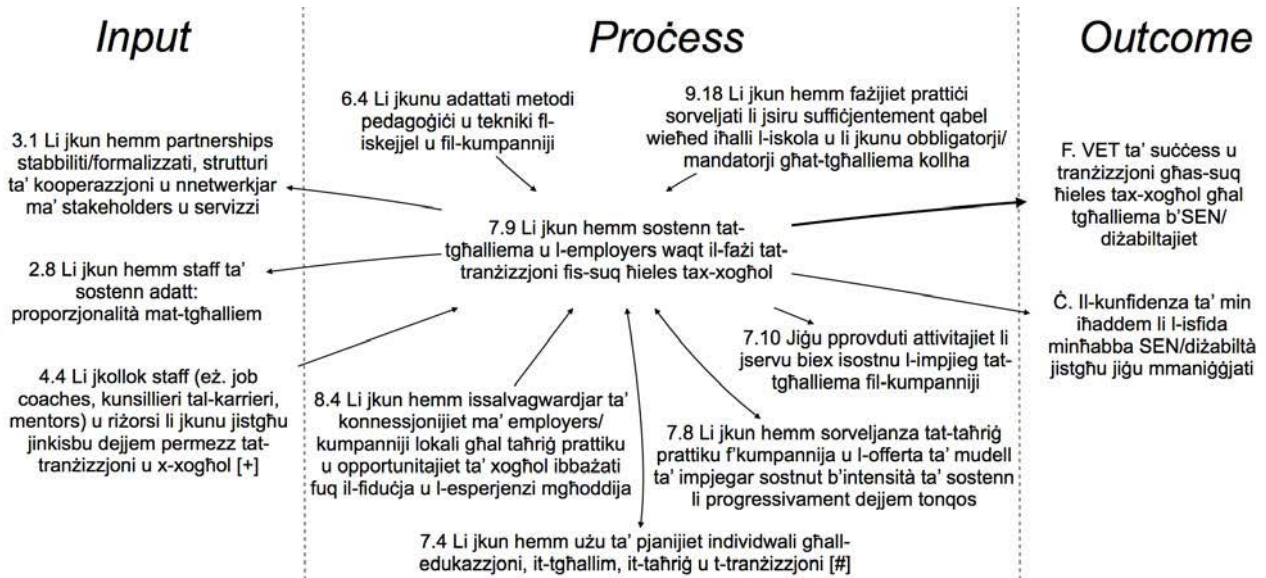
Input

Proċess

Outcome

6.4 Li jkunu adattati metodi pedagoġiċi u tekniki fliskejjel u fil-kumpanniji

9.18 Li jkun hemm fażijiet prattiċi sorveljati li jsiru suffiċjentement qabel wieħed iħalli l-iskola u li jkunu obbligatorji/ mandatorji għat-tgħalliema kollha

3.1 Li jkun hemm partnerships stabbiliti/formalizzati, strutturi ta' kooperazzjoni u nnetwerkjar ma' stakeholders u servizzi

F. VET ta' suċċess u tranżizzjoni għas-suq ħieles tax-xogħol għal tgħalliema b'SEN/ diżabiltajiet

7.9 Li jkun hemm sostenn tattgħalliema u l-employers waqt il-fażi tattranżizzjoni fis-suq ħieles tax-xogħol

2.8 Li jkun hemm staff ta' sostenn adatt: proporzjonalità mat-tgħalliem

Ċ. Il-kunfidenza ta' min iħaddem li l-isfida minħabba SEN/diżabiltà jistgħu jiġu mmaniġġjati

7.10 Jiġu pprovduti attivitajiet li jservu biex isostnu l-impjieg tattgħalliema fil-kumpanniji

4.4 Li jkollok staff (eż. job coaches, kunsillieri tal-karrieri, mentors) u riżorsi li jkunu jistgħu jinkisbu dejjem permezz tattranżizzjoni u x-xogħol [+]

8.4 Li jkun hemm issalvagwardjar ta' konnessjonijiet ma' employers/ kumpanniji lokali għal taħriġ prattiku u opportunitajiet ta' xogħol ibbażati fuq il-fiduċja u l-esperjenzi mgħoddija

7.8 Li jkun hemm sorveljanza tat-taħriġ prattiku f'kumpannija u l-offerta ta' mudell ta' impjegar sostnut b'intensità ta' sostenn li progressivament dejjem tonqos

7.4 Li jkun hemm użu ta' pjanijiet individwali għalledukazzjoni, it-tgħallim, it-taħriġ u t-tranżizzjoni [#]